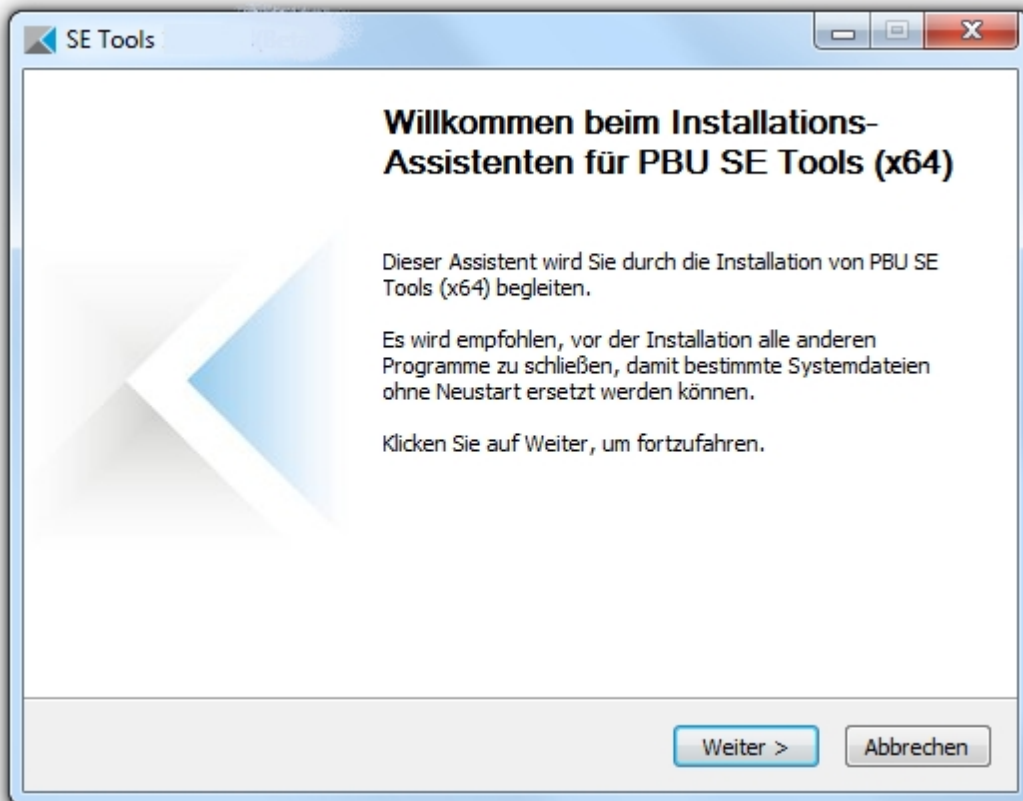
SE Tools

Willkommen beim Installations-Assistenten für PBU SE Tools (x64)

Dieser Assistent wird Sie durch die Installation von PBU SE Tools (x64) begleiten.

Es wird empfohlen, vor der Installation alle anderen Programme zu schließen, damit bestimmte Systemdateien ohne Neustart ersetzt werden können.

Klicken Sie auf Weiter, um fortzufahren.

Weiter >
Abbrechen